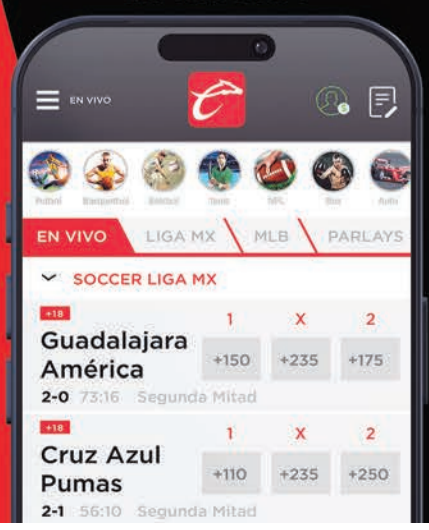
EN VIVO

Futbol Basquetbol Beisbol Tenis NFL Box Auto

EN VIVO LIGA MX MLB PARLAYS

SOCCER LIGA MX

+18
Guadalajara
América
1 X 2
+150 +235 +175
2-0 73:16 Segunda Mitad

+18
Cruz Azul
Pumas
1 X 2
+110 +235 +250
2-1 56:10 Segunda Mitad